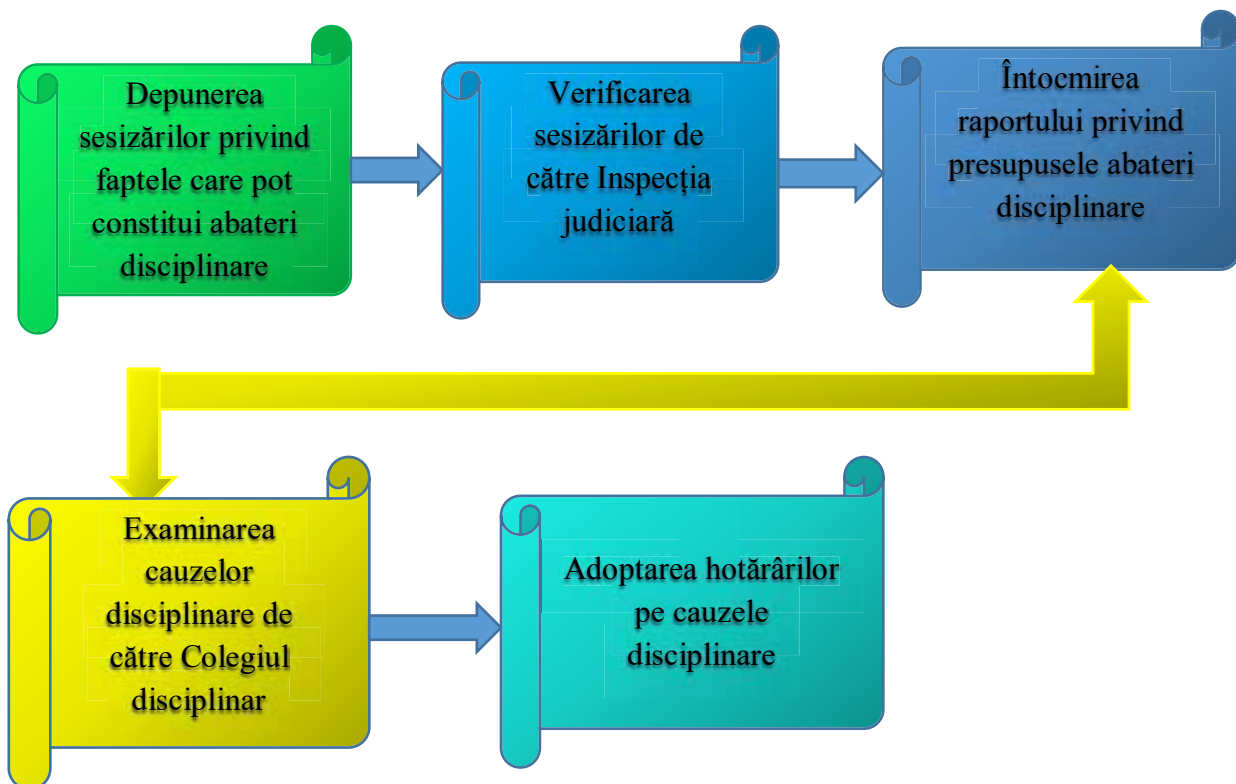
Depunerea sesizărilor privind faptele care pot constitui abateri disciplinare

Verificarea sesizărilor de către Inspecția judiciară

Întocmirea raportului privind presupusele abateri disciplinare

Examinarea cauzelor disciplinare de către Colegiul disciplinar

Adoptarea hotărârilor pe cauzele disciplinare